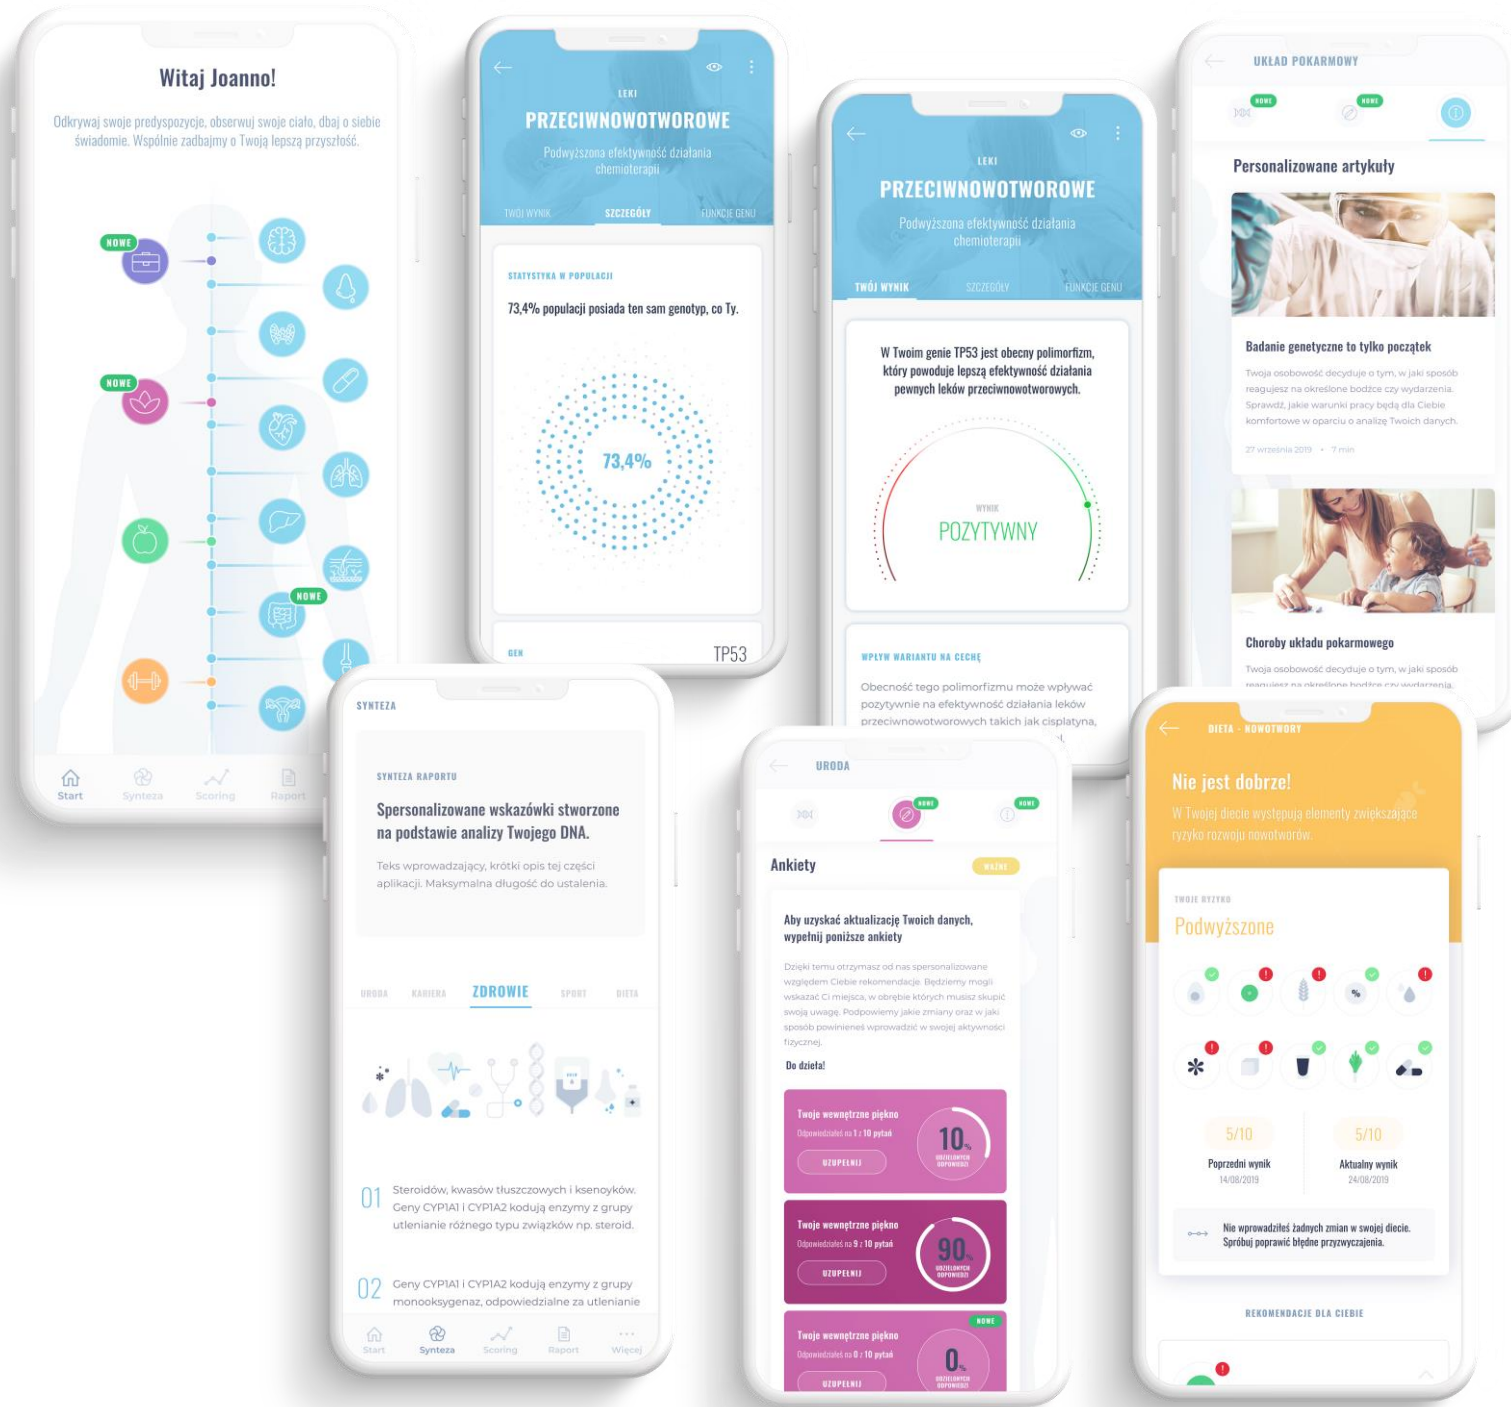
Witaj Joanno!

Odkrywaj swoje predyspozycje, obserwuj swoje ciało, dbaj o siebie świadomie. Wspólnie zadbajmy o Twoją lepszą przyszłość.

NOWE

NOWE

NOWE

Start Synteza Scoring Raport

LEKI

PRZECIWNOWOTWOROWE

Podwyższona efektywność działania chemioterapii

TWÓJ WYNIK SZCZEGÓŁY FUNKCJE GENU

STATYSTYKA W POPULACJI

73,4% populacji posiada ten sam genotyp, co Ty.

73,4%

GEN TP53

LEKI

PRZECIWNOWOTWOROWE

Podwyższona efektywność działania chemioterapii

TWÓJ WYNIK SZCZEGÓŁY FUNKCJE GENU

W Twoim genie TP53 jest obecny polimorfizm, który powoduje lepszą efektywność działania pewnych leków przeciwnowotworowych.

WYNIK

POZYTYWNY

WPŁYW WARIANTU NA CECHĘ

Obecność tego polimorfizmu może wpływać pozytywnie na efektywność działania leków przeciwnowotworowych takich jak cisplatyna,

UKŁAD POKARMOWY

NOWE NOWE

Personalizowane artykuły

Badanie genetyczne to tylko początek

Twoja osobowość decyduje o tym, w jaki sposób reagujesz na określone bodźce czy wydarzenia. Sprawdź, jakie warunki pracy będą dla Ciebie komfortowe w oparciu o analizę Twoich danych.

27 września 2019 • 7 min

Choroby układu pokarmowego

Twoja osobowość decyduje o tym, w jaki sposób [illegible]

SYNTEZA

SYNTEZA RAPORTU

Spersonalizowane wskazówki stworzone na podstawie analizy Twojego DNA.

Teks wprowadzający, krótki opis tej części aplikacji. Maksymalna długość do ustalenia.

URODA KARIERA ZDROWIE SPORT DIETA

01 Steroidów, kwasów tłuszczowych i ksenoyków. Geny CYP1A1 i CYP1A2 kodują enzymy z grupy utlenianie różnego typu związków np. steroid.

02 Geny CYP1A1 i CYP1A2 kodują enzymy z grupy monooksygenaz, odpowiedzialne za utlenianie

Start Synteza Scoring Raport Więcej

URODA

NOWE NOWE

Ankiety WAŻNE

Aby uzyskać aktualizację Twoich danych, wypełnij poniższe ankiety

Dzięki temu otrzymasz od nas spersonalizowane względem Ciebie rekomendacje. Będziemy mogli wskazać Ci miejsca, w obrębie których musisz skupić swoją uwagę. Podpowiemy jakie zmiany oraz w jaki sposób powinieneś wprowadzić w swojej aktywności fizycznej.

Do dzieła!

Twoje wewnętrzne piękno
Odpowiedziałeś na 1 z 10 pytań
UZUPEŁNIJ
10%
UDZIELONYCH ODPOWIEDZI

Twoje wewnętrzne piękno
Odpowiedziałeś na 9 z 10 pytań
UZUPEŁNIJ
90%
UDZIELONYCH ODPOWIEDZI

NOWE
Twoje wewnętrzne piękno
Odpowiedziałeś na 0 z 10 pytań
UZUPEŁNIJ
0%
UDZIELONYCH ODPOWIEDZI

DIETA - NOWOTWORY

Nie jest dobrze!

W Twojej diecie występują elementy zwiększające ryzyko rozwoju nowotworów.

TWOJE RYZYKO

Podwyższone

5/10 Poprzedni wynik 14/08/2019

5/10 Aktualny wynik 24/08/2019

Nie wprowadziłeś żadnych zmian w swojej diecie. Spróbuj poprawić błędne przyzwyczajenia.

REKOMENDACJE DLA CIEBIE